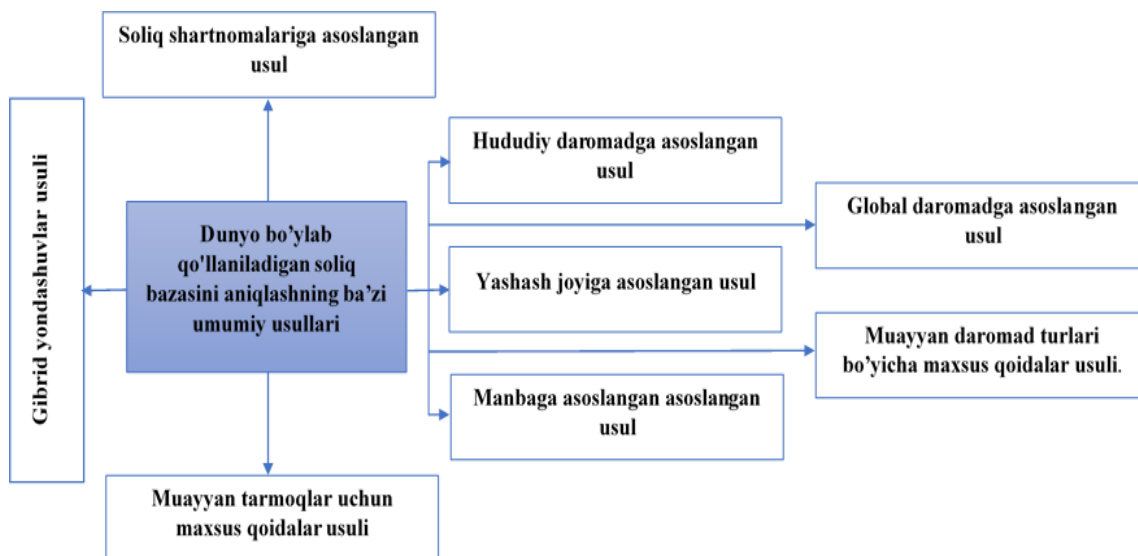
Soliq shartnomalariga asoslangan usul

Gibrid yondashuvlar usuli

Dunyo bo'ylab qo'llaniladigan soliq bazasini aniqlashning ba'zi umumiy usullari

Hududiy daromadga asoslangan usul

Global daromadga asoslangan usul

Yashash joyiga asoslangan usul

Muayyan daromad turlari bo'yicha maxsus qoidalar usuli.

Manbaga asoslangan asoslangan usul

Muayyan tarmoqlar uchun maxsus qoidalar usuli